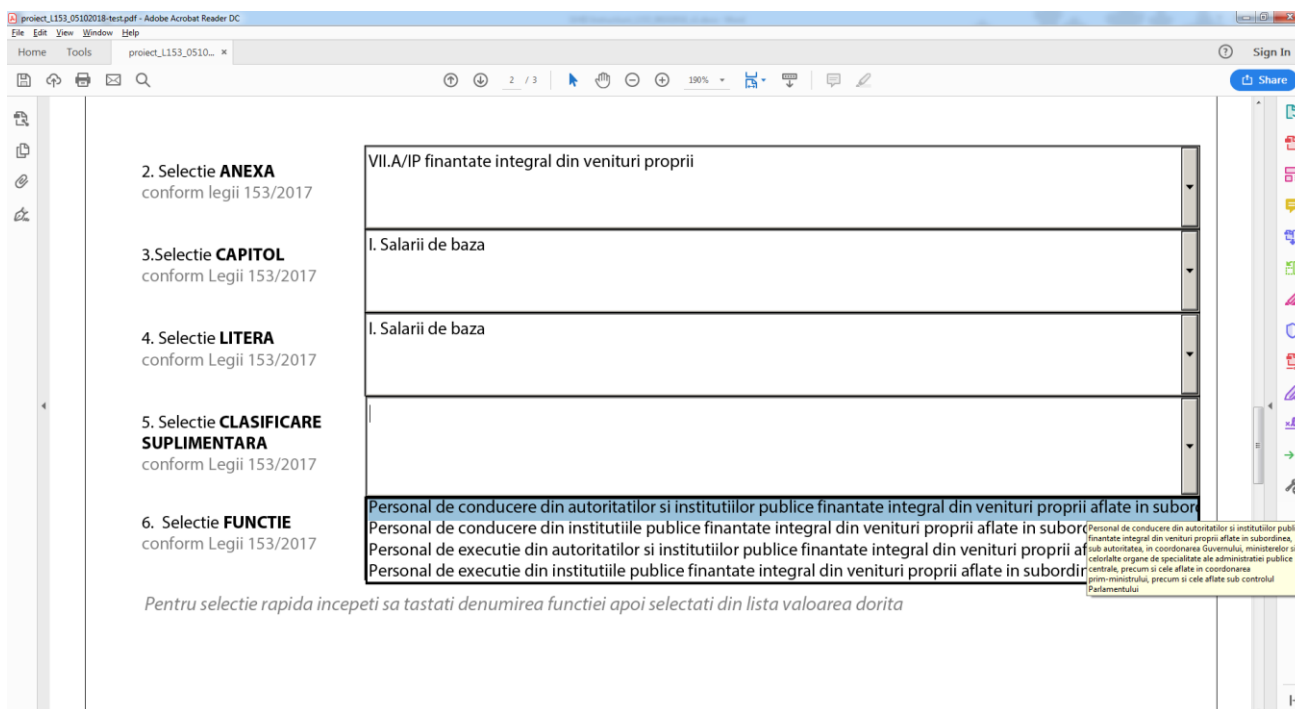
proiect_L153_05102018-test.pdf - Adobe Acrobat Reader DC
File Edit View Window Help
Home Tools proiect_L153_0510... ×
? Sign In
2 / 3 190%
Share

2. Selectie **ANEXA**
conform legii 153/2017

VII.A/IP finantate integral din venituri proprii

3.Selectie **CAPITOL**
conform Legii 153/2017

I. Salarii de baza

4. Selectie **LITERA**
conform Legii 153/2017

I. Salarii de baza

5. Selectie **CLASIFICARE SUPLIMENTARA**
conform Legii 153/2017

6. Selectie **FUNCTIE**
conform Legii 153/2017

Personal de conducere din autoritatilor si institutiilor publice finantate integral din venituri proprii aflate in subor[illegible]
Personal de conducere din institutiile publice finantate integral din venituri proprii aflate in subor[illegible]
Personal de executie din autoritatilor si institutiilor publice finantate integral din venituri proprii af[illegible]
Personal de executie din institutiile publice finantate integral din venituri proprii aflate in subordin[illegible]

Personal de conducere din autoritatilor si institutiilor publi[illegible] finantate integral din venituri proprii aflate in subordinea, sub autoritatea, in coordonarea Guvernului, ministerelor si celorlalte organe de specialitate ale administratiei publice centrale, precum si cele aflate in coordonarea prim-ministrului, precum si cele aflate sub controlul Parlamentului

Pentru selectie rapida incepeti sa tastati denumirea functiei apoi selectati din lista valoarea dorita